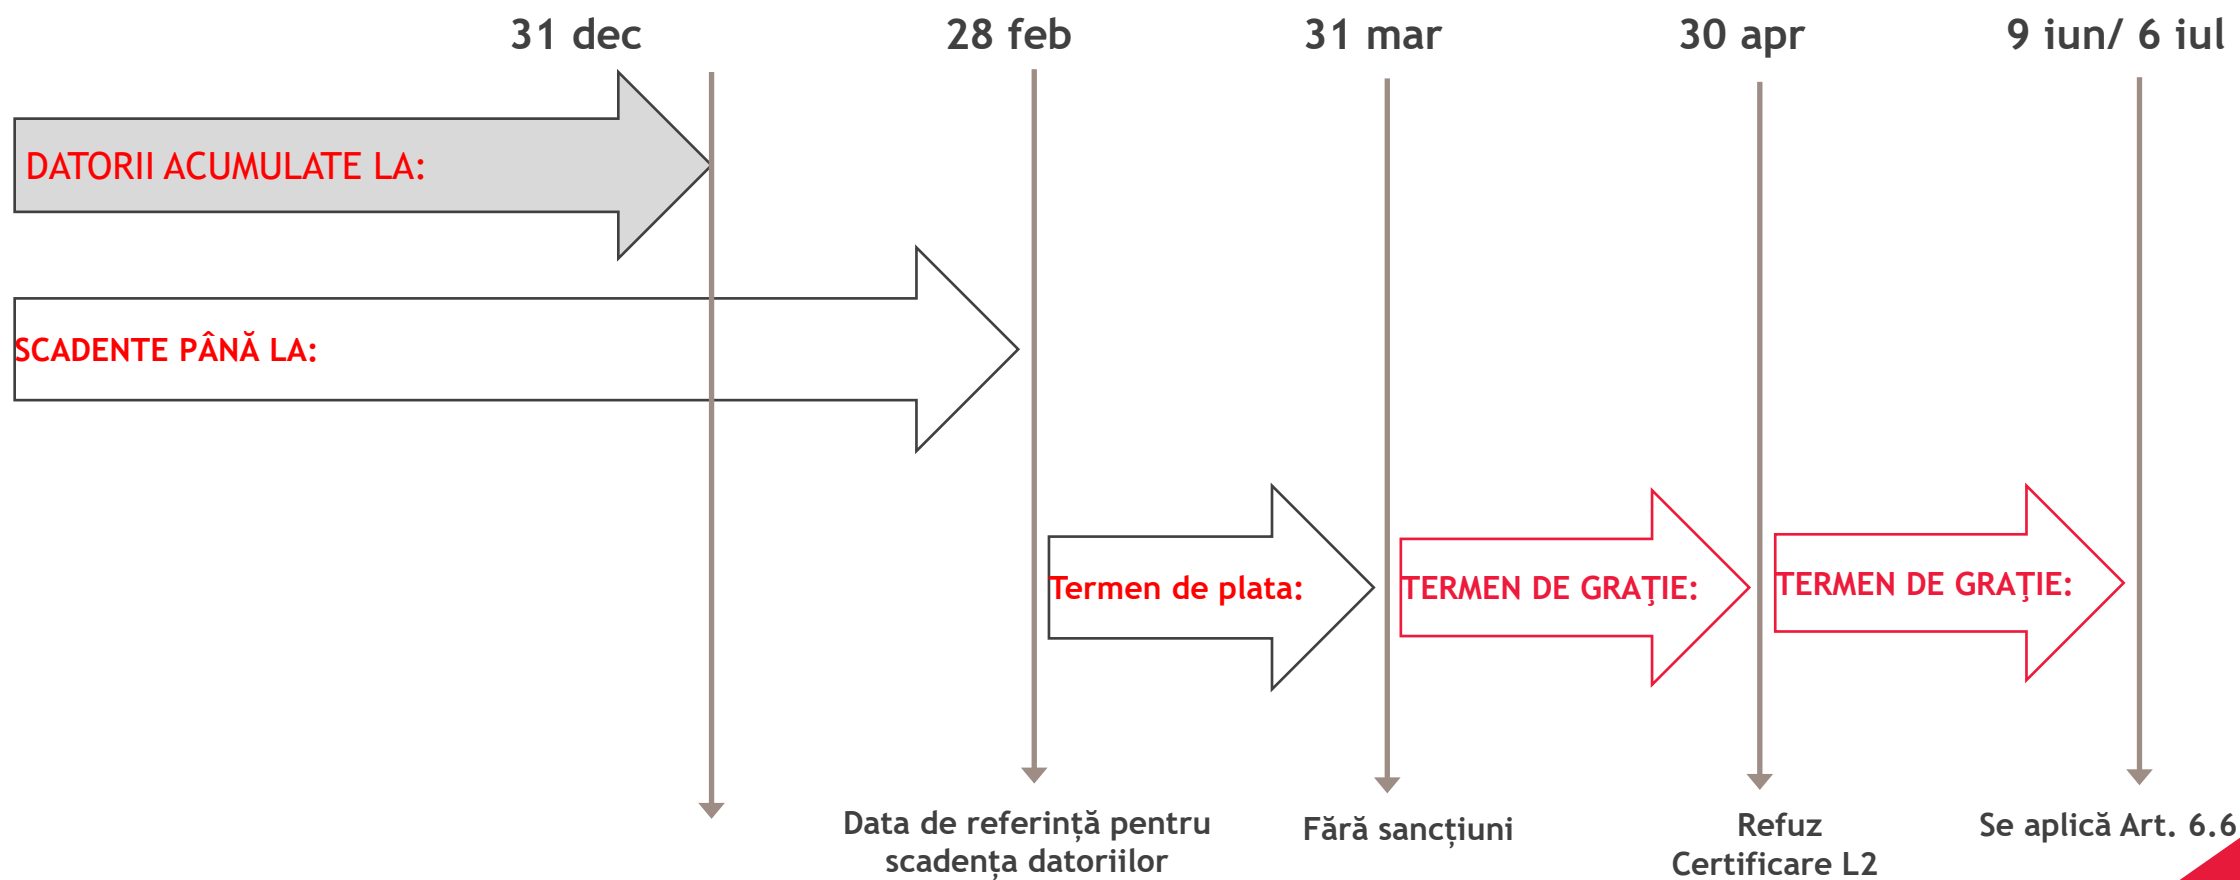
31 dec

28 feb

31 mar

30 apr

9 iun/ 6 iul

DATORII ACUMULATE LA:

SCADENTE PÂNĂ LA:

Termen de plata:

TERMEN DE GRAŢIE:

TERMEN DE GRAŢIE:

Data de referință pentru scadența datoriilor

Fără sancțiuni

Refuz Certificare L2

Se aplică Art. 6.6